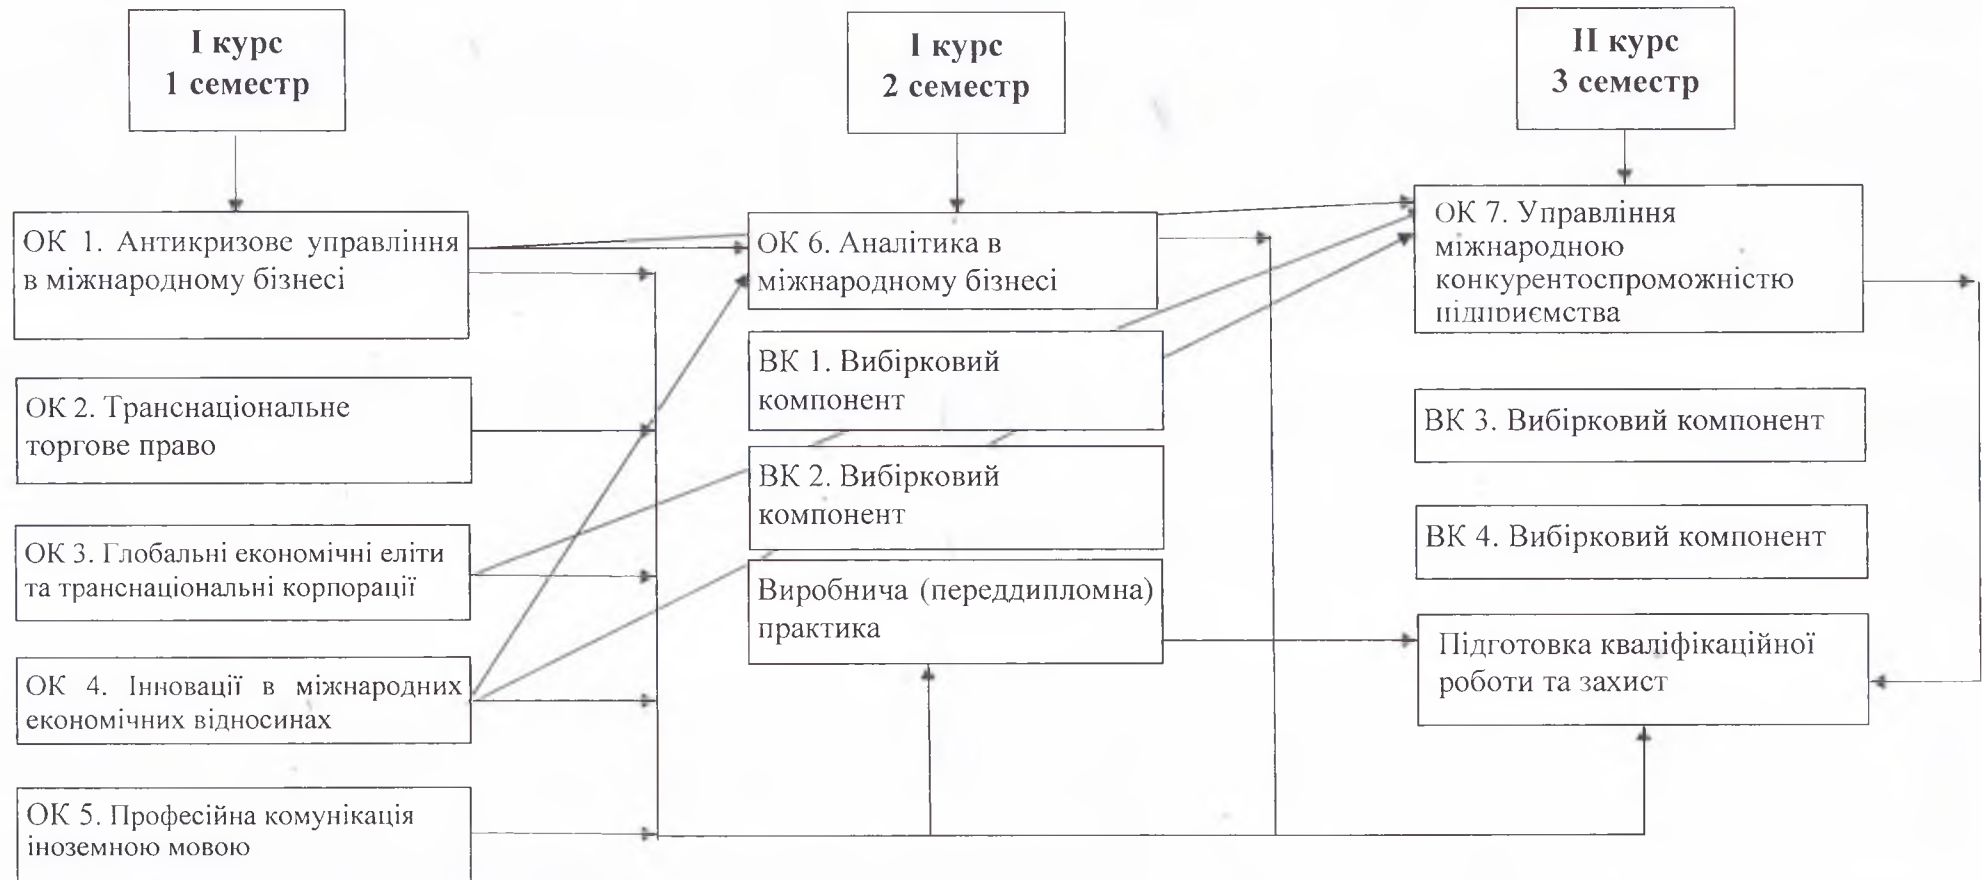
I курс
1 семестр

I курс
2 семестр

II курс
3 семестр

ОК 1. Антикризове управління в міжнародному бізнесі

ОК 2. Транснаціональне торгове право

ОК 3. Глобальні економічні еліти та транснаціональні корпорації

ОК 4. Інновації в міжнародних економічних відносинах

ОК 5. Професійна комунікація іноземною мовою

ОК 6. Аналітика в міжнародному бізнесі

ВК 1. Вибірковий компонент

ВК 2. Вибірковий компонент

Виробнича (переддипломна) практика

ОК 7. Управління міжнародною конкурентоспроможністю підприємства

ВК 3. Вибірковий компонент

ВК 4. Вибірковий компонент

Підготовка кваліфікаційної роботи та захист